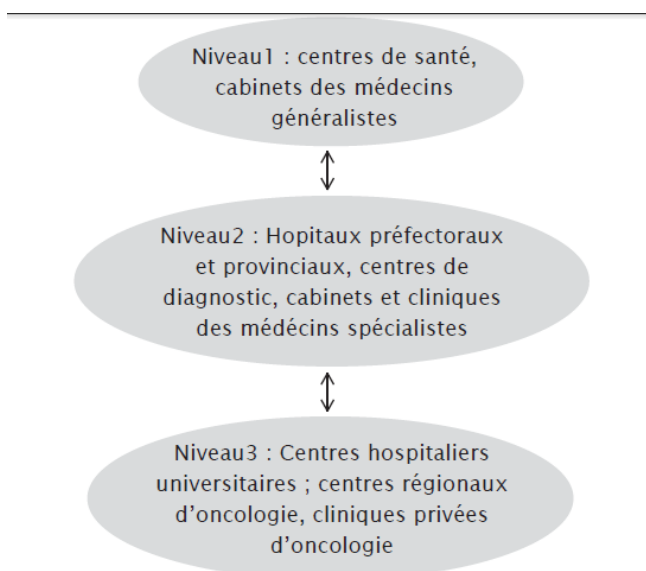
Niveau1 : centres de santé, cabinets des médecins généralistes

Niveau2 : Hopitaux préfectoraux et provinciaux, centres de diagnostic, cabinets et cliniques des médecins spécialistes

Niveau3 : Centres hospitaliers universitaires ; centres régionaux d'oncologie, cliniques privées d'oncologie